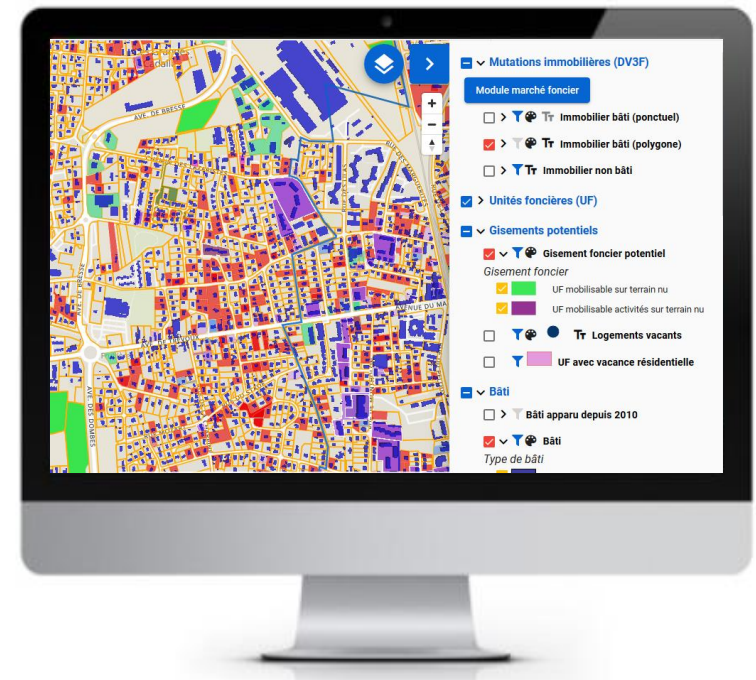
AVE. DE BRESSE
RUE DES BOUVIERS
AVENUE DU MA
AVE. DES DOMBES

Mutations immobilières (DV3F)
Module marché foncier
Immobilier bâti (ponctuel)
Immobilier bâti (polygone)
Immobilier non bâti
Unités foncières (UF)
Gisements potentiels
Gisement foncier potentiel
Gisement foncier
UF mobilisable sur terrain nu
UF mobilisable activités sur terrain nu
Logements vacants
UF avec vacance résidentielle
Bâti
Bâti apparu depuis 2010
Bâti
Type de bâti